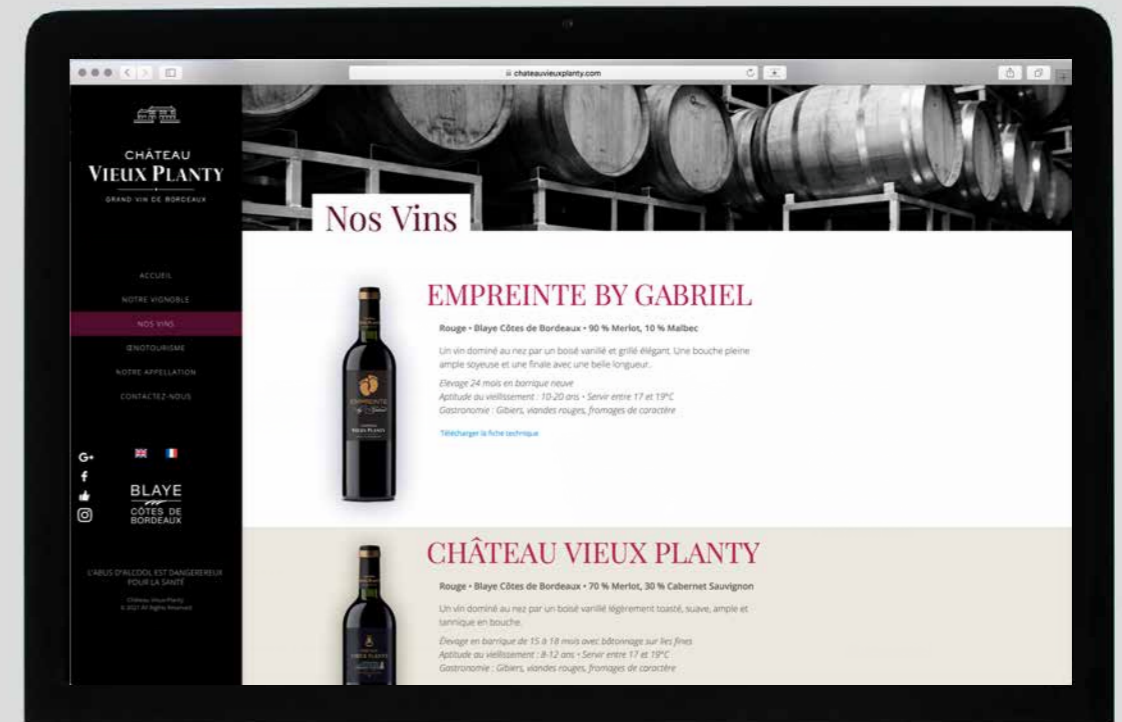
chateauvieuxplanty.com

CHÂTEAU
VIEUX PLANTY
GRAND VIN DE BORDEAUX

ACCUEIL
NOTRE VIGNOBLE
NOS VINS
ŒNOTOURISME
NOTRE APPELLATION
CONTACTEZ-NOUS

BLAYE
CÔTES DE BORDEAUX

L'ABUS D'ALCOOL EST DANGEREUX POUR LA SANTÉ
Château Vieux Planty
© 2021 All Rights Reserved

Nos Vins

EMPREINTE BY GABRIEL

Rouge • Blaye Côtes de Bordeaux • 90 % Merlot, 10 % Malbec

Un vin dominé au nez par un boisé vanillé et grillé élégant. Une bouche pleine ample soyeuse et une finale avec une belle longueur.

Élevage 24 mois en barrique neuve
Aptitude au vieillissement : 10-20 ans • Servir entre 17 et 19°C
Gastronomie : Gibiers, viandes rouges, fromages de caractère

Télécharger la fiche technique

CHÂTEAU VIEUX PLANTY

Rouge • Blaye Côtes de Bordeaux • 70 % Merlot, 30 % Cabernet Sauvignon

Un vin dominé au nez par un boisé vanillé légèrement toasté, suave, ample et tannique en bouche.

Élevage en barrique de 15 à 18 mois avec bâtonnage sur lies fines
Aptitude au vieillissement : 8-12 ans • Servir entre 17 et 19°C
Gastronomie : Gibiers, viandes rouges, fromages de caractère